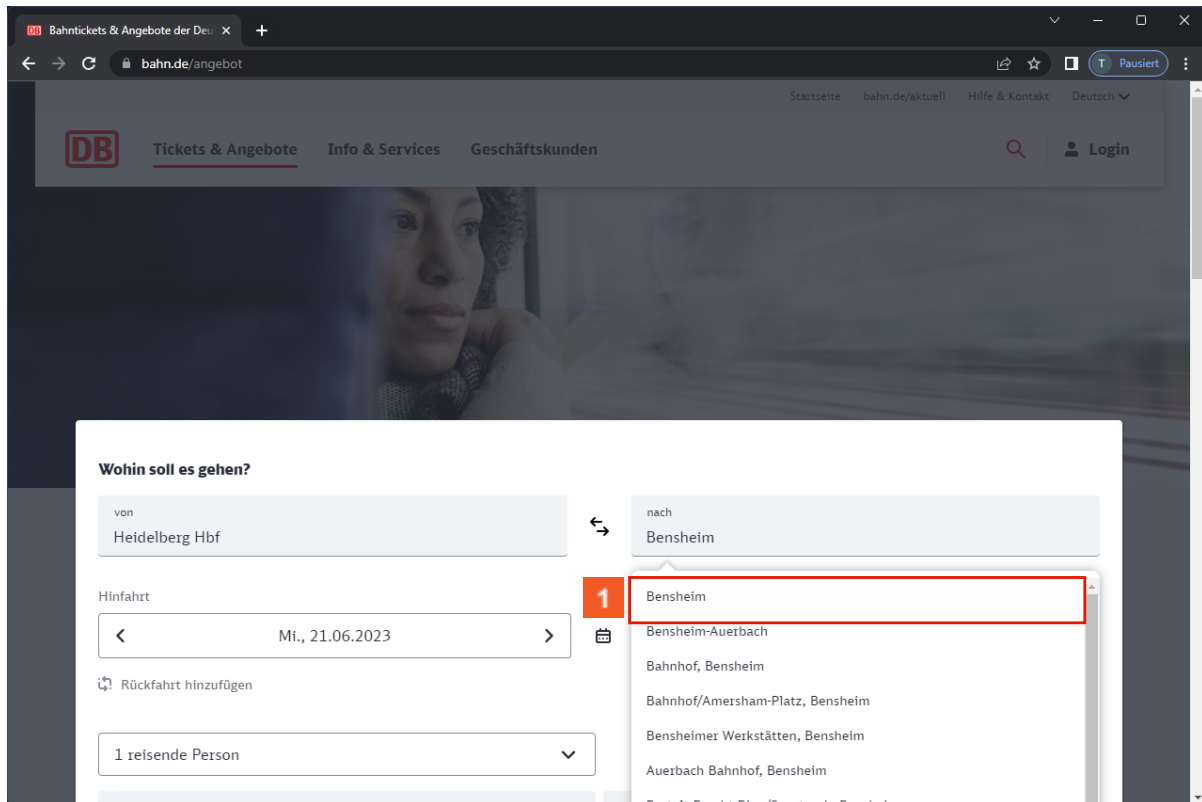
DB Bahntickets & Angebote der Deu ×
+
bahn.de/angebot
T Pausiert

Startseite bahn.de/aktuell Hilfe & Kontakt Deutsch

DB Tickets & Angebote Info & Services Geschäftskunden Login

Wohin soll es gehen?

von
Heidelberg Hbf

nach
Bensheim

Hinfahrt

Mi., 21.06.2023

Rückfahrt hinzufügen

1 reisende Person

1

Bensheim
Bensheim-Auerbach
Bahnhof, Bensheim
Bahnhof/Amersham-Platz, Bensheim
Bensheimer Werkstätten, Bensheim
Auerbach Bahnhof, Bensheim
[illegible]